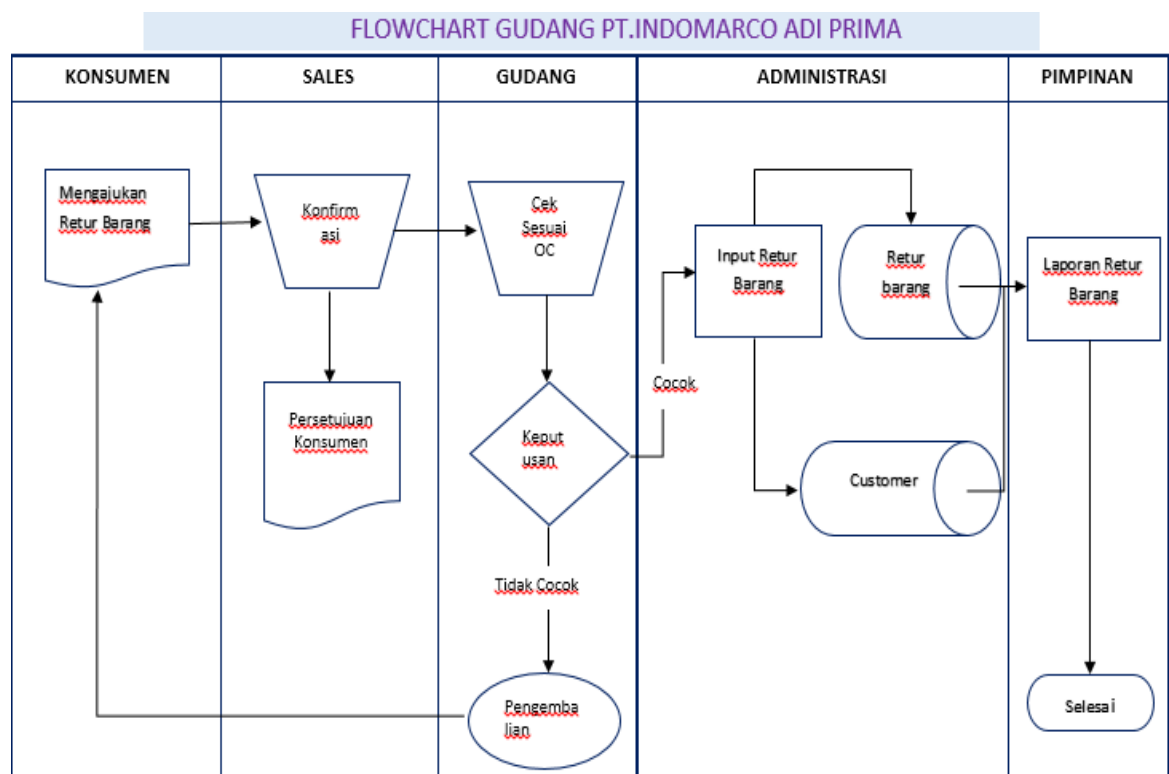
FLOWCHART GUDANG PT.INDOMARCO ADI PRIMA

| KONSUMEN | SALES | GUDANG | ADMINISTRASI | PIMPINAN |
|---|---|---|---|---|

Mengajukan Retur Barang

Konfirm asi

Persetujuan Konsumen

Cek Sesuai OC

Keput usan

Tidak Cocok

Pengemba lian

Cocok

Input Retur Barang

Retur barang

Customer

Laporan Retur Barang

Selesai